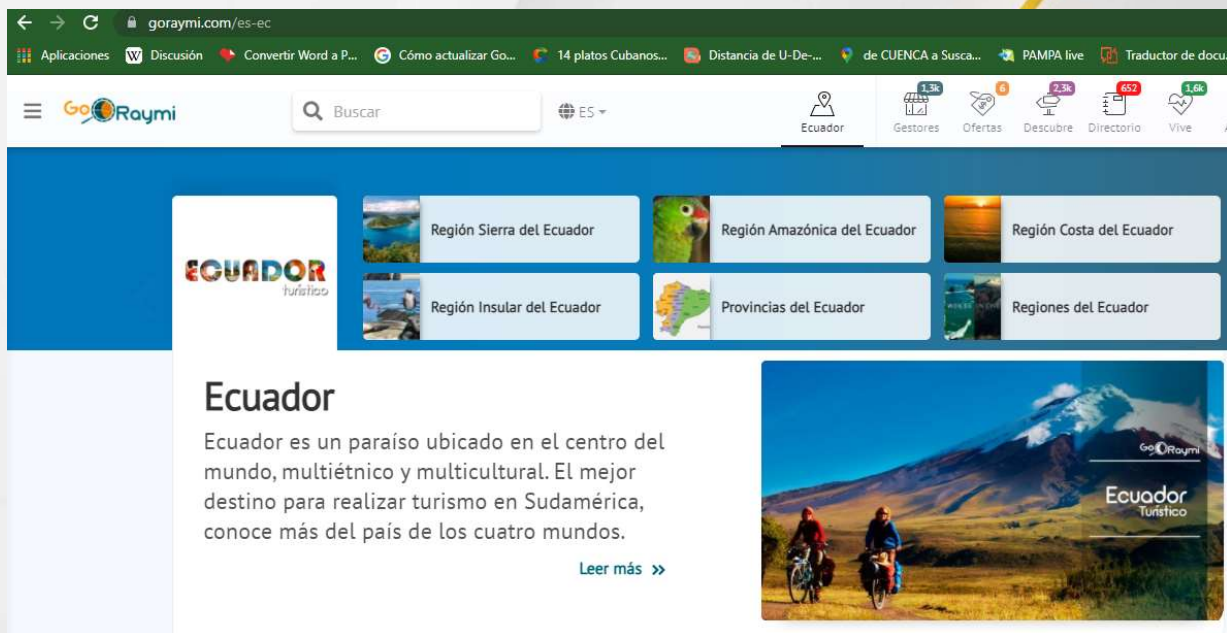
goraymi.com/es-ec

Aplicaciones Discusión Convertir Word a P... Cómo actualizar Go... 14 platos Cubanos... Distancia de U-De-... de CUENCA a Susca... PAMPA live Traductor de docu...

GoRaymi Buscar ES Ecuador 1,3k Gestores 6 Ofertas 2,3k Descubre 652 Directorio 1,6k Vive

ECUADOR turístico

Región Sierra del Ecuador
Región Amazónica del Ecuador
Región Costa del Ecuador
Región Insular del Ecuador
Provincias del Ecuador
Regiones del Ecuador

Ecuador

Ecuador es un paraíso ubicado en el centro del mundo, multiétnico y multicultural. El mejor destino para realizar turismo en Sudamérica, conoce más del país de los cuatro mundos.

Leer más »

GoRaymi
Ecuador Turístico